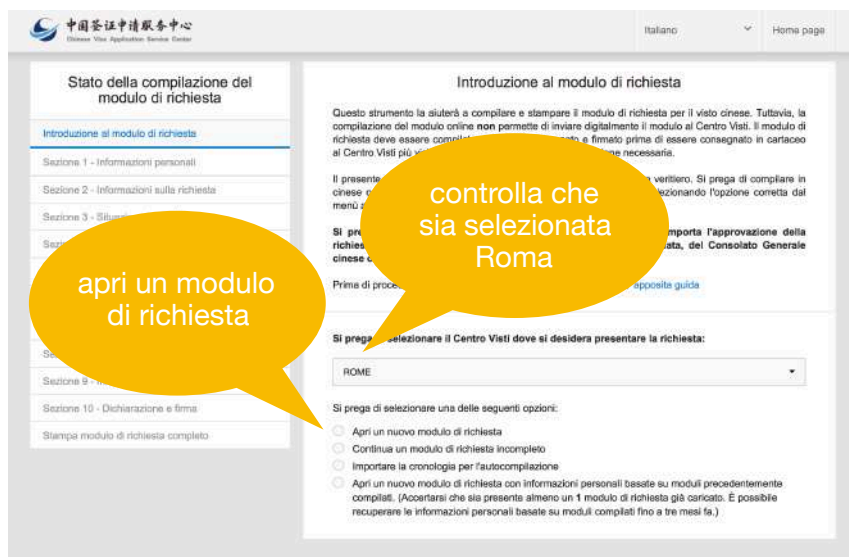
中国签证申请服务中心
Chinese Visa Application Service Center

Italiano
Home page

Stato della compilazione del modulo di richiesta

Introduzione al modulo di richiesta
Sezione 1 - Informazioni personali
Sezione 2 - Informazioni sulla richiesta
Sezione 3 - Situa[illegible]
Sezi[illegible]
Se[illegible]
Sezione 9 - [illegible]
Sezione 10 - Dichiarazione e firma
Stampa modulo di richiesta completo

Introduzione al modulo di richiesta

Questo strumento la aiuterà a compilare e stampare il modulo di richiesta per il visto cinese. Tuttavia, la compilazione del modulo online **non** permette di inviare digitalmente il modulo al Centro Visti. Il modulo di richiesta deve essere compil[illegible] e firmato prima di essere consegnato in cartaceo al Centro Visti più vi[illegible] necessaria.

Il presente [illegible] veritiero. Si prega di compilare in cinese o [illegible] lezionando l'opzione corretta dal menù a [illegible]

**Si pre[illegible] mporta l'approvazione della richies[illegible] sta, del Consolato Generale cinese c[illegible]**

Prima di proce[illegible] apposita guida

controlla che sia selezionata Roma

apri un modulo di richiesta

**Si prega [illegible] selezionare il Centro Visti dove si desidera presentare la richiesta:**

ROME

Si prega di selezionare una delle seguenti opzioni:

Apri un nuovo modulo di richiesta
Continua un modulo di richiesta incompleto
Importare la cronologia per l'autocompilazione
Apri un nuovo modulo di richiesta con informazioni personali basate su moduli precedentemente compilati. (Accertarsi che sia presente almeno un **1** modulo di richiesta già caricato. È possibile recuperare le informazioni personali basate su moduli compilati fino a tre mesi fa.)